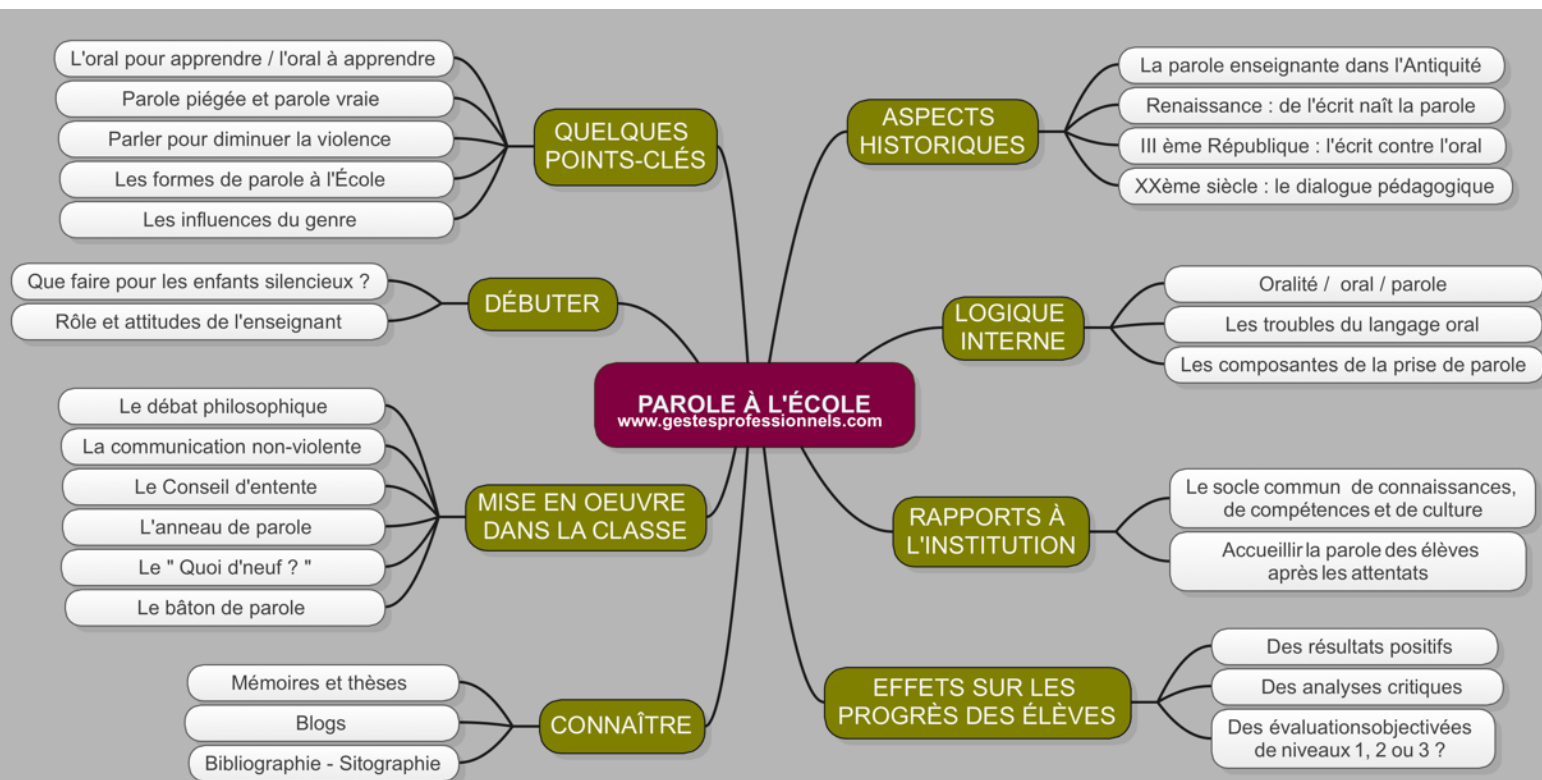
PAROLE À L'ÉCOLE
www.gestesprofessionnels.com

QUELQUES POINTS-CLÉS
L'oral pour apprendre / l'oral à apprendre
Parole piégée et parole vraie
Parler pour diminuer la violence
Les formes de parole à l'École
Les influences du genre

DÉBUTER
Que faire pour les enfants silencieux ?
Rôle et attitudes de l'enseignant

MISE EN OEUVRE DANS LA CLASSE
Le débat philosophique
La communication non-violente
Le Conseil d'entente
L'anneau de parole
Le " Quoi d'neuf ? "
Le bâton de parole

CONNAÎTRE
Mémoires et thèses
Blogs
Bibliographie - Sitographie

ASPECTS HISTORIQUES
La parole enseignante dans l'Antiquité
Renaissance : de l'écrit naît la parole
III ème République : l'écrit contre l'oral
XXème siècle : le dialogue pédagogique

LOGIQUE INTERNE
Oralité / oral / parole
Les troubles du langage oral
Les composantes de la prise de parole

RAPPORTS À L'INSTITUTION
Le socle commun de connaissances, de compétences et de culture
Accueillir la parole des élèves après les attentats

EFFETS SUR LES PROGRÈS DES ÉLÈVES
Des résultats positifs
Des analyses critiques
Des évaluationsobjectivées de niveaux 1, 2 ou 3 ?